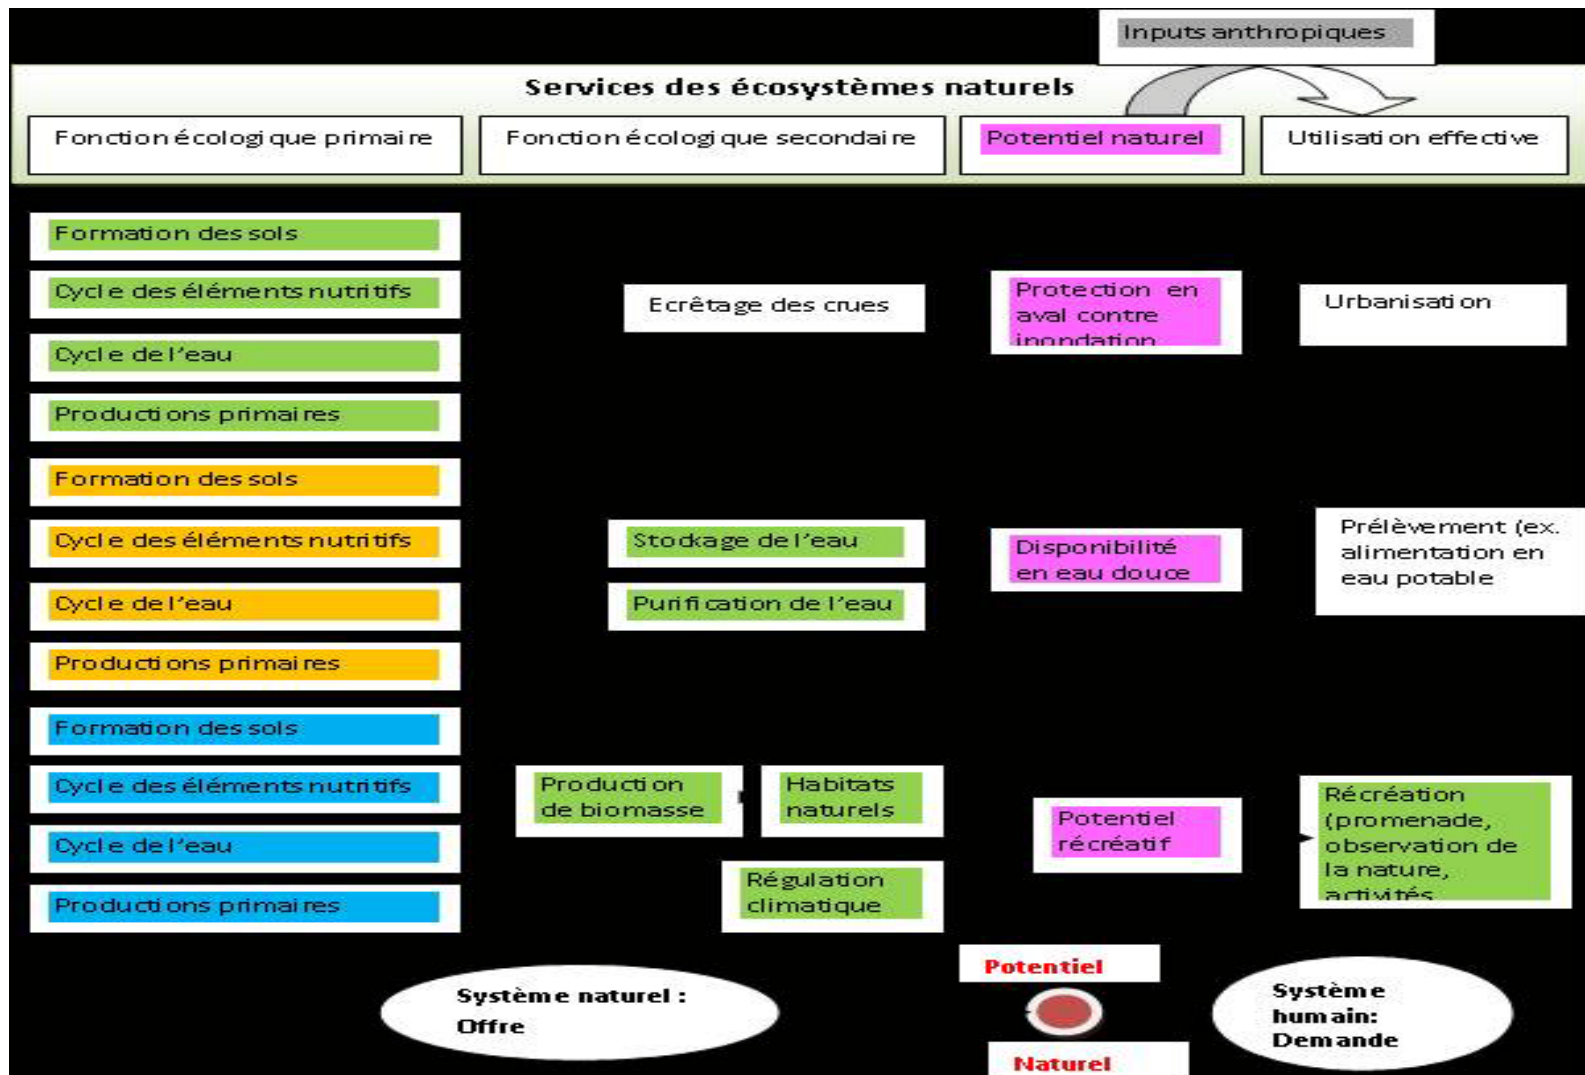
Inputs anthropiques

Services des écosystèmes naturels

Fonction écologique primaire

Fonction écologique secondaire

Potentiel naturel

Utilisation effective

Formation des sols

Cycle des éléments nutritifs

Cycle de l'eau

Productions primaires

Ecrêtage des crues

Protection en aval contre inondation

Urbanisation

Formation des sols

Cycle des éléments nutritifs

Cycle de l'eau

Productions primaires

Stockage de l'eau

Purification de l'eau

Disponibilité en eau douce

Prélèvement (ex. alimentation en eau potable

Formation des sols

Cycle des éléments nutritifs

Cycle de l'eau

Productions primaires

Production de biomasse

Habitats naturels

Régulation climatique

Potentiel récréatif

Récréation (promenade, observation de la nature, activités

Potentiel

Système naturel : Offre

Naturel

Système humain: Demande